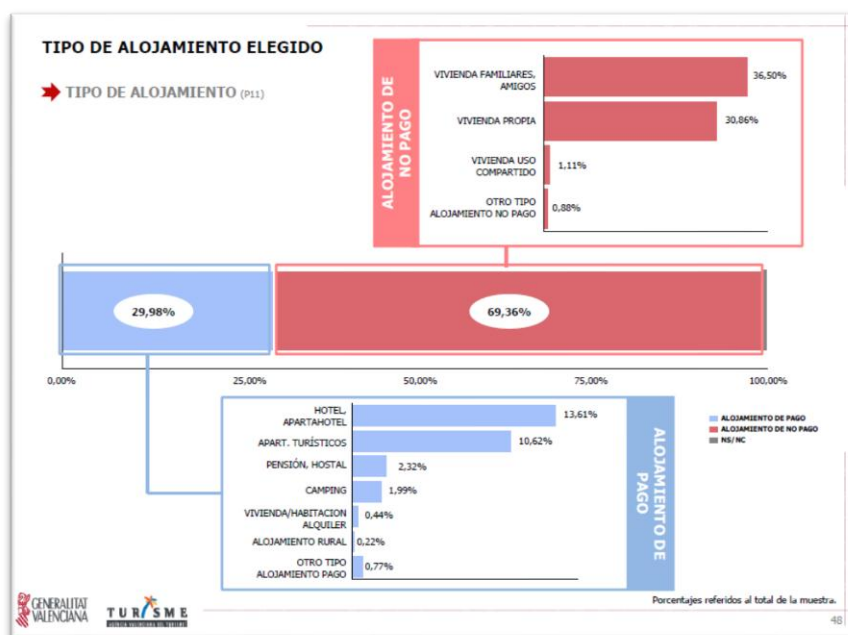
TIPO DE ALOJAMIENTO ELEGIDO

TIPO DE ALOJAMIENTO (P11)

ALOJAMIENTO DE NO PAGO

| | |
|---|---|
| VIVIENDA FAMILIARES, AMIGOS | 36,50% |
| VIVIENDA PROPIA | 30,86% |
| VIVIENDA USO COMPARTIDO | 1,11% |
| OTRO TIPO ALOJAMIENTO NO PAGO | 0,88% |

29,98%

69,36%

0,00% 25,00% 50,00% 75,00% 100,00%

| | |
|---|---|
| HOTEL, APARTAHOTEL | 13,61% |
| APART. TURÍSTICOS | 10,62% |
| PENSIÓN, HOSTAL | 2,32% |
| CAMPING | 1,99% |
| VIVIENDA/HABITACION ALQUILER | 0,44% |
| ALOJAMIENTO RURAL | 0,22% |
| OTRO TIPO ALOJAMIENTO PAGO | 0,77% |

ALOJAMIENTO DE PAGO

ALOJAMIENTO DE PAGO
ALOJAMIENTO DE NO PAGO
NS/NC

Porcentajes referidos al total de la muestra.

GENERALITAT VALENCIANA

TURISME
AGÈNCIA VALENCIANA DEL TURISME

48